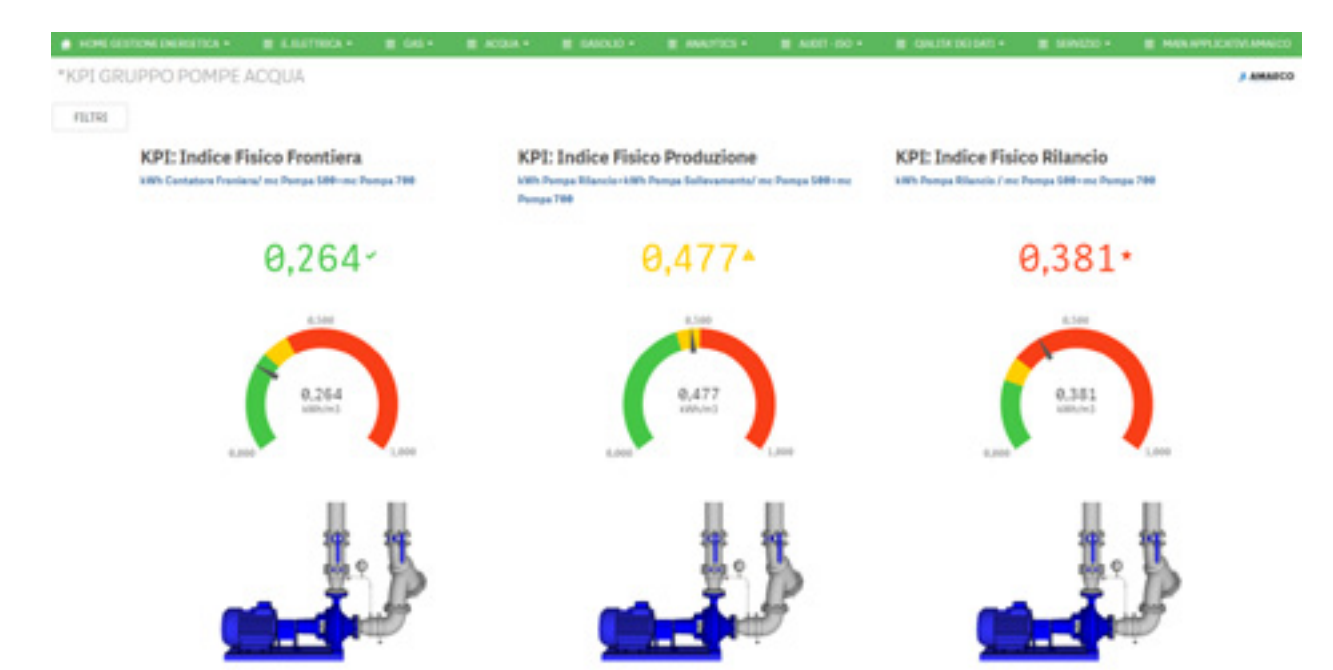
HOME GESTIONE ENERGETICA ▾ | E.ELETTRICA ▾ | GAS ▾ | ACQUA ▾ | GASOLIO ▾ | ANALYTICS ▾ | AUDIT - ISO ▾ | QUALITA' DEI DATI ▾ | SERVIZIO ▾ | MAIN APPLICATIVI AMAECO

*KPI GRUPPO POMPE ACQUA

AMAECO

FILTRI

KPI: Indice Fisico Frontiera
kWh Contatore Froniera/ mc Pompa 500+mc Pompa 700

0,264

0,500
0,264
kWh/m3
0,000
1,000

KPI: Indice Fisico Produzione
kWh Pompa Rilancio+kWh Pompa Sollevamento/ mc Pompa 500+mc Pompa 700

0,477

0,500
0,477
kWh/m3
0,000
1,000

KPI: Indice Fisico Rilancio
kWh Pompa Rilancio / mc Pompa 500+mc Pompa 700

0,381

0,500
0,381
kWh/m3
0,000
1,000